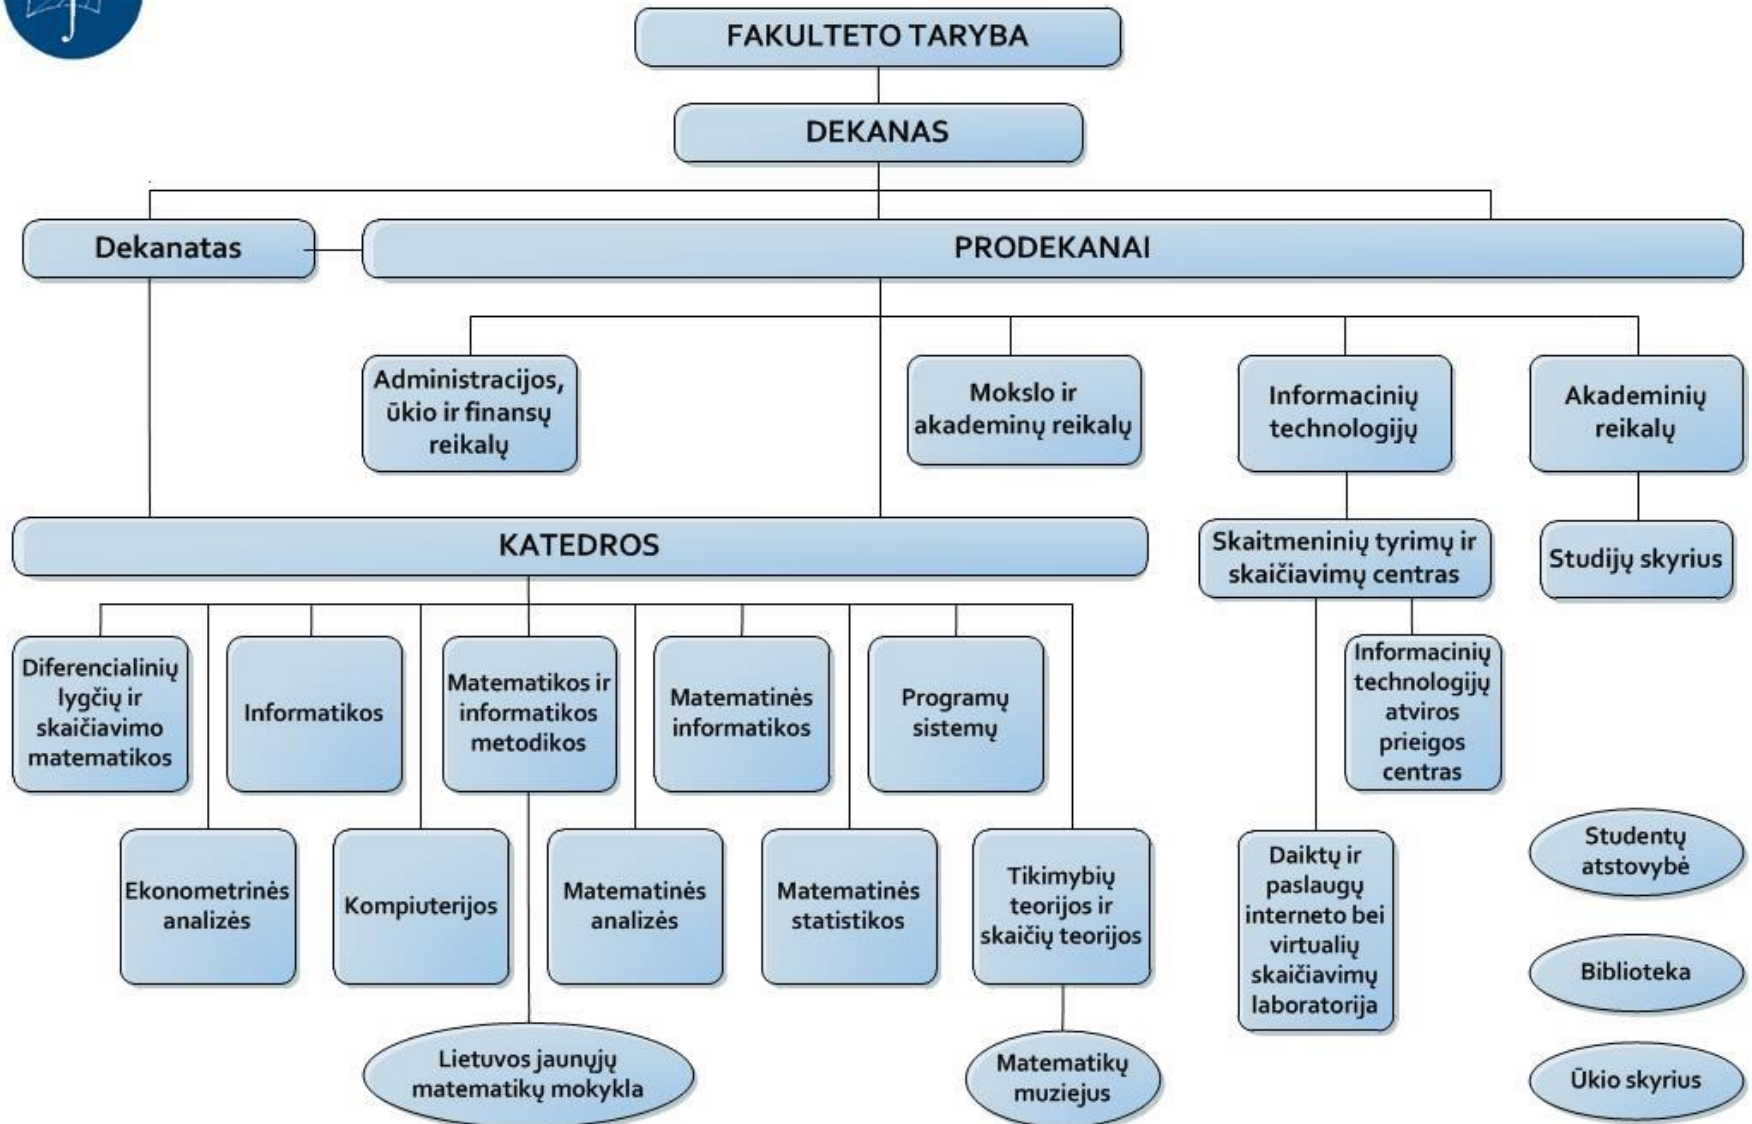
FAKULTETO TARYBA

DEKANAS

Dekanatas

PRODEKANAI

Administracijos, ūkio ir finansų reikalų

Mokslo ir akademinų reikalų

Informacinių technologijų

Akademinių reikalų

KATEDROS

Skaitmeninių tyrimų ir skaičiavimų centras

Studijų skyrius

Diferencialinių lygčių ir skaičiavimo matematikos

Informatikos

Matematikos ir informatikos metodikos

Matematinės informatikos

Programų sistemų

Informacinių technologijų atviros prieigos centras

Ekonometrinės analizės

Kompiuterijos

Matematinės analizės

Matematinės statistikos

Tikimybių teorijos ir skaičių teorijos

Daiktų ir paslaugų interneto bei virtualių skaičiavimų laboratorija

Studentų atstovybė

Biblioteka

Lietuvos jaunųjų matematikų mokykla

Matematikų muziejus

Ūkio skyrius